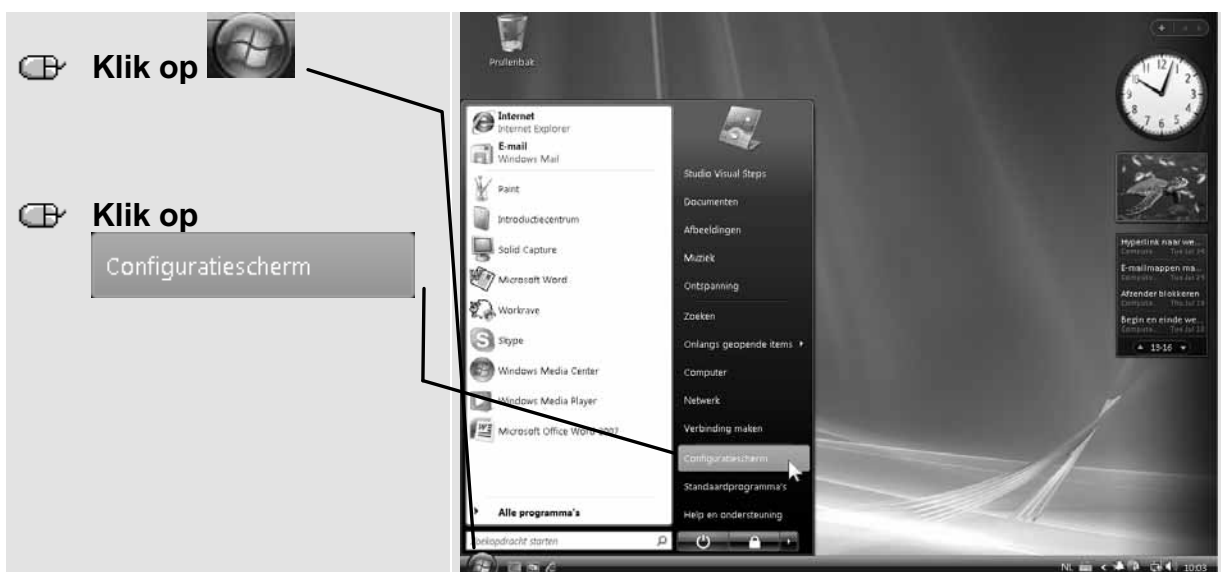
Klik op

Klik op
Configuratiescherm

Prullenbak

Internet
Internet Explorer
E-mail
Windows Mail
Paint
Introductiecentrum
Solid Capture
Microsoft Word
Workrave
Skype
Windows Media Center
Windows Media Player
Microsoft Office Word 2007
Alle programma's
Zoekopdracht starten

Studio Visual Steps
Documenten
Afbeeldingen
Muziek
Ontspanning
Zoeken
Onlangs geopende items
Computer
Netwerk
Verbinding maken
Configuratiescherm
Standaardprogramma's
Help en ondersteuning

Hyperlink naar we...
E-mailmappen ma...
Afzender blokkeren
Begin en einde we...
13-16

NL 10:03